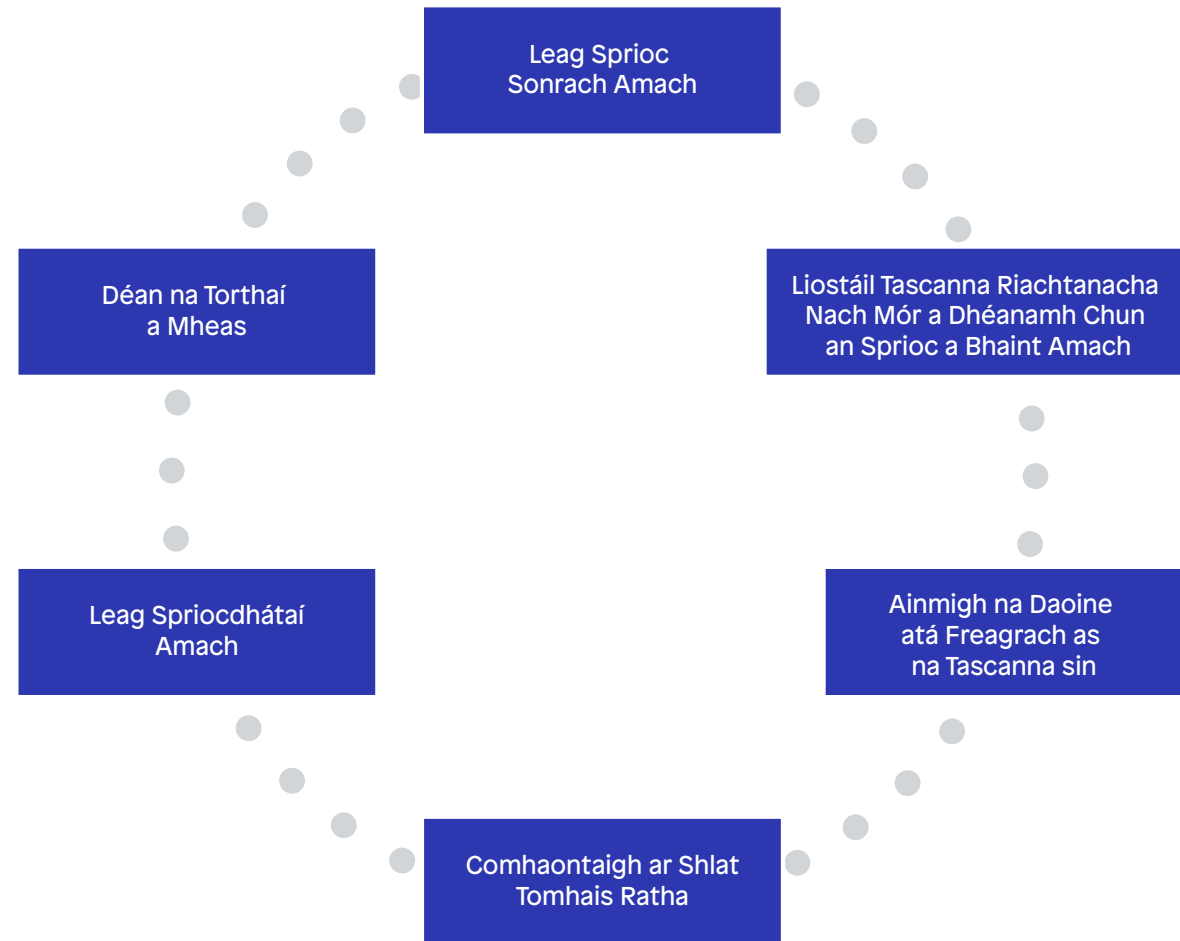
Leag Sprioc Sonrach Amach

Déan na Torthaí a Mheas

Liostáil Tascanna Riachtanacha Nach Mór a Dhéanamh Chun an Sprioc a Bhaint Amach

Leag Spriocdhátaí Amach

Ainmigh na Daoine atá Freagrach as na Tascanna sin

Comhaontaigh ar Shlat Tomhais Ratha